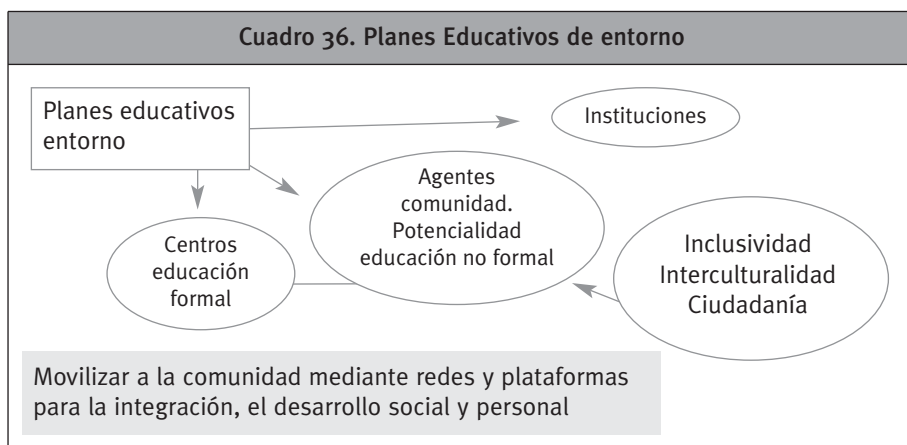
Cuadro 36. Planes Educativos de entorno

Planes educativos entorno

Instituciones

Agentes comunidad. Potencialidad educación no formal

Centros educación formal

Inclusividad Interculturalidad Ciudadanía

Movilizar a la comunidad mediante redes y plataformas para la integración, el desarrollo social y personal